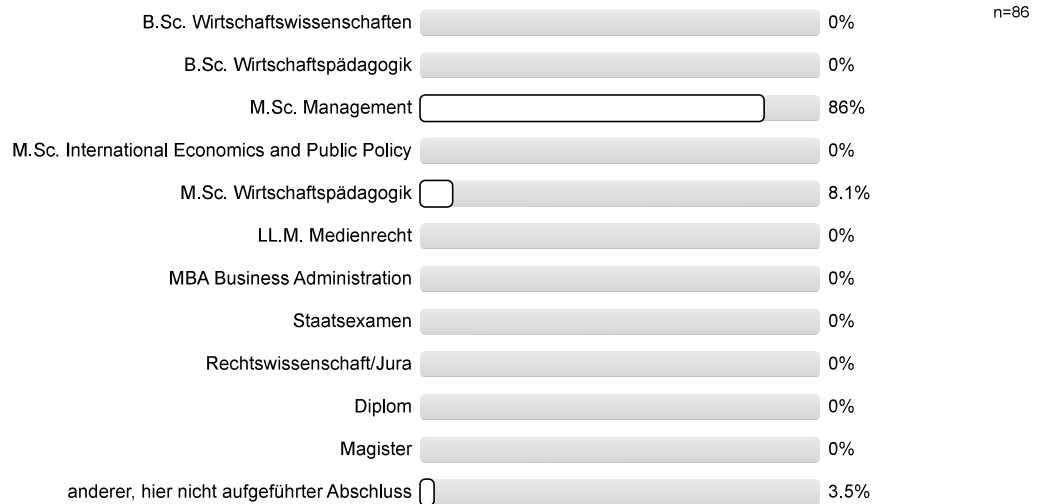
n=86

| | |
|---|---|
| B.Sc. Wirtschaftswissenschaften | 0% |
| B.Sc. Wirtschaftspädagogik | 0% |
| M.Sc. Management | 86% |
| M.Sc. International Economics and Public Policy | 0% |
| M.Sc. Wirtschaftspädagogik | 8.1% |
| LL.M. Medienrecht | 0% |
| MBA Business Administration | 0% |
| Staatsexamen | 0% |
| Rechtswissenschaft/Jura | 0% |
| Diplom | 0% |
| Magister | 0% |
| anderer, hier nicht aufgeführter Abschluss | 3.5% |